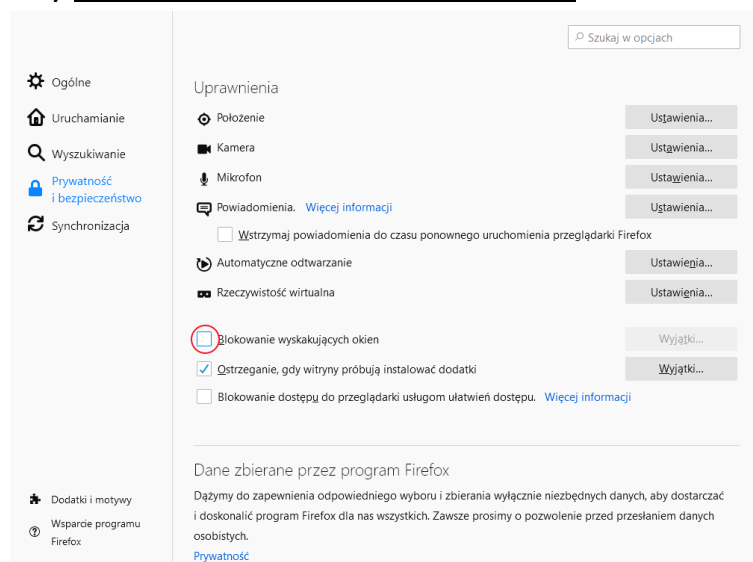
Szukaj w opcjach

Ogólne
Uruchamianie
Wyszukiwanie
Prywatność i bezpieczeństwo
Synchronizacja

Uprawnienia

Położenie
Ustawienia...

Kamera
Ustawienia...

Mikrofon
Ustawienia...

Powiadomienia. Więcej informacji
Ustawienia...

Wstrzymaj powiadomienia do czasu ponownego uruchomienia przeglądarki Firefox

Automatyczne odtwarzanie
Ustawienia...

Rzeczywistość wirtualna
Ustawienia...

Blokowanie wyskakujących okien
Wyjątki...

Ostrzeganie, gdy witryny próbują instalować dodatki
Wyjątki...

Blokowanie dostępu do przeglądarki usługom ułatwień dostępu. Więcej informacji

Dane zbierane przez program Firefox

Dążymy do zapewnienia odpowiedniego wyboru i zbierania wyłącznie niezbędnych danych, aby dostarczać i doskonalić program Firefox dla nas wszystkich. Zawsze prosimy o pozwolenie przed przesłaniem danych osobistych.
Prywatność

Dodatki i motywy
Wsparcie programu Firefox